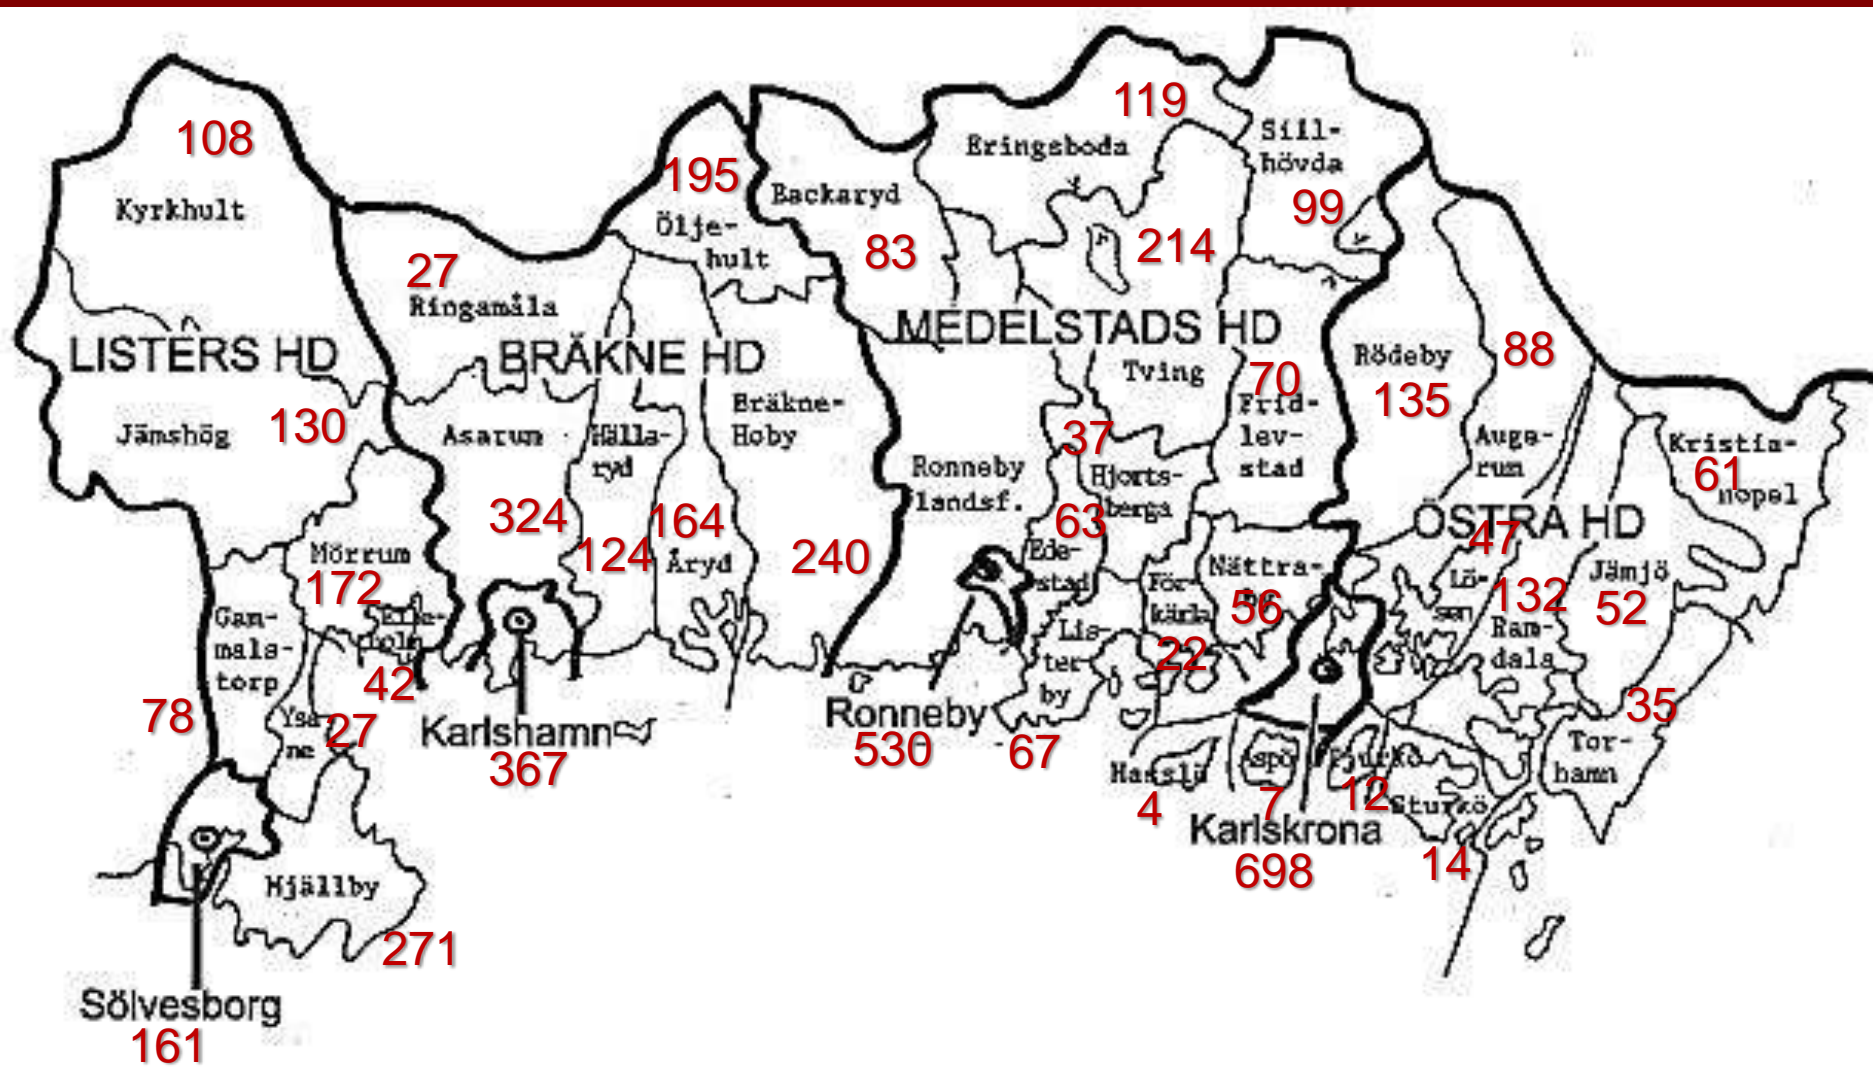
108
Kyrkhult
LISTERS HD
Jämshög
130
27
Ringamåla
BRÄKNE HD
195
Öljehult
Backaryd
83
119
Eringeboda
214
Sillhövda
99
MEDELSTADS HD
Tving
70
Fridlevstad
Rödeby
135
88
Asarum
Hällaryd
Bräkne-Hoby
Ronneby landsf.
37
Hjortsberga
Augerum
Kristianopel
61
324
164
124
Åryd
240
63
Edestad
ÖSTRA HD
47
Mörrum
172
Gammalstorp
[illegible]
42
Nättraby
56
Förkärla
Lösen
132
Jämjö
52
Ramdala
Listerby
22
78
Ysane
27
Karlshamn
367
Ronneby
530
67
35
Torhamn
Hasslö
4
Aspö
7
Karlskrona
698
12
Sturkö
14
Hjällby
271
Sölvesborg
161